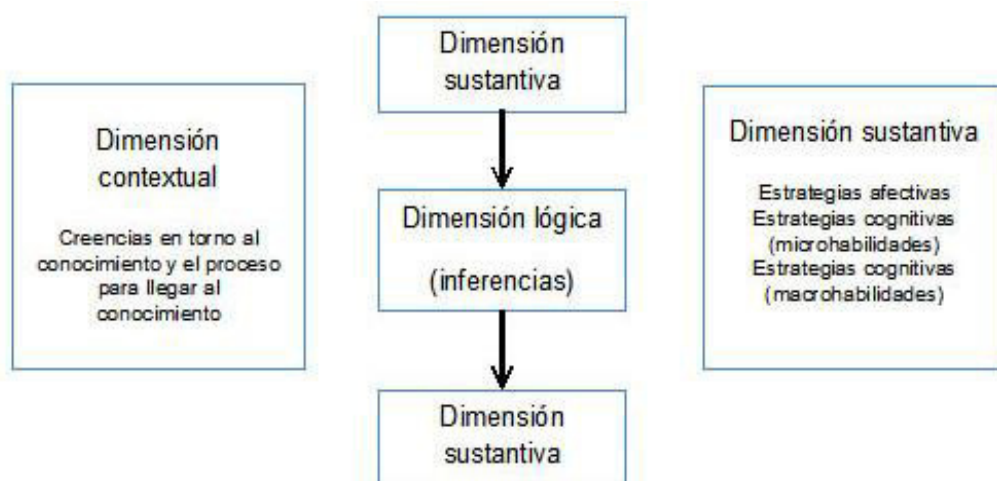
Dimensión contextual

Creencias en torno al conocimiento y el proceso para llegar al conocimiento

Dimensión sustantiva

Dimensión lógica

(inferencias)

Dimensión sustantiva

Dimensión sustantiva

Estrategias afectivas
Estrategias cognitivas (microhabilidades)
Estrategias cognitivas (macrohabilidades)